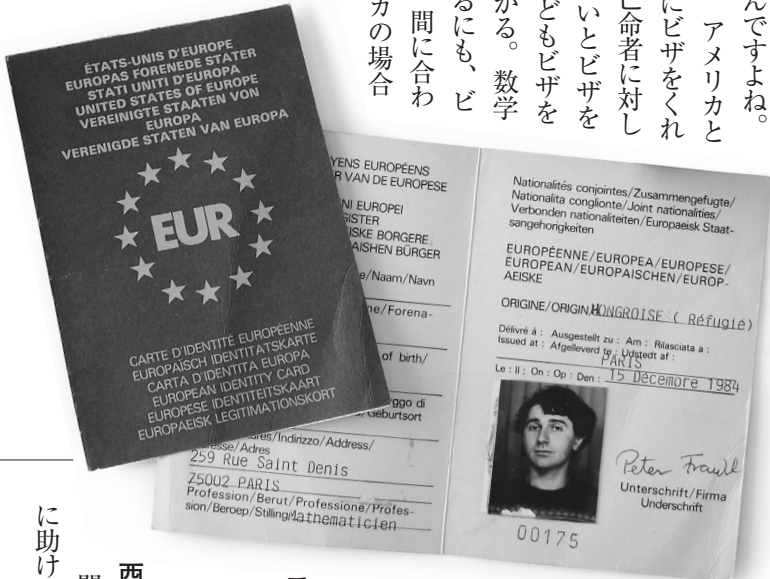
んですよね。
アメリカと
にビザをくれ
亡命者に対し
いとビザを
どもビザを
かる。数学
るにも、ビ
間に合わ
カの場合

ÉTATS-UNIS D'EUROPE
EUROPAS FORENEDE STATER
STATI UNITI D'EUROPA
UNITED STATES OF EUROPE
VEREINIGTE STAATEN VON EUROPA
VERENIGDE STATEN VAN EUROPA

EUR

CARTE D'IDENTITÉ EUROPÉENNE
EUROPÄISCH IDENTITATSKARTE
CARTA D'IDENTITA EUROPA
EUROPEAN IDENTITY CARD
EUROPESE IDENTITEITSKAART
EUROPAEISK LEGITIMATIONSKORT

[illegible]YENS EUROPÉENS
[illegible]R VAN DE EUROPESE
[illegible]NI EUROPEI
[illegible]GISTER
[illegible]ISKE BORGERE
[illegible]AISHEN BÜRGER
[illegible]e/Naam/Navn
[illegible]ne/Forena-
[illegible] of birth/
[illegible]ggo di
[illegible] Geburtsort
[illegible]ires/Indirizzo/Address/
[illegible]resse/Adres
259 Rue Saint Denis
75002 PARIS
Profession/Berut/Professione/Profession/Beroep/Stilling Mathematicien

Nationalités conjointes/Zusammengefugte/Nationalita congionte/Joint nationalities/Verbonden nationaliteiten/Europaeisk Staatsangehorigkeiten

EUROPÉENNE/EUROPEA/EUROPESE/EUROPEAN/EUROPAISCHEN/EUROPAEISKE

ORIGINE/ORIGIN HONGROISE ( Réfugié)

Délivré à : Ausgestellt zu : Am : Rilasciata a : Issued at : Afgeleverd te : Udstedt af : PARIS
Le : Il : On : Op : Den : 15 Décembre 1984

Peter Frankl
Unterschrift/Firma
Underschrift

00175

に助け